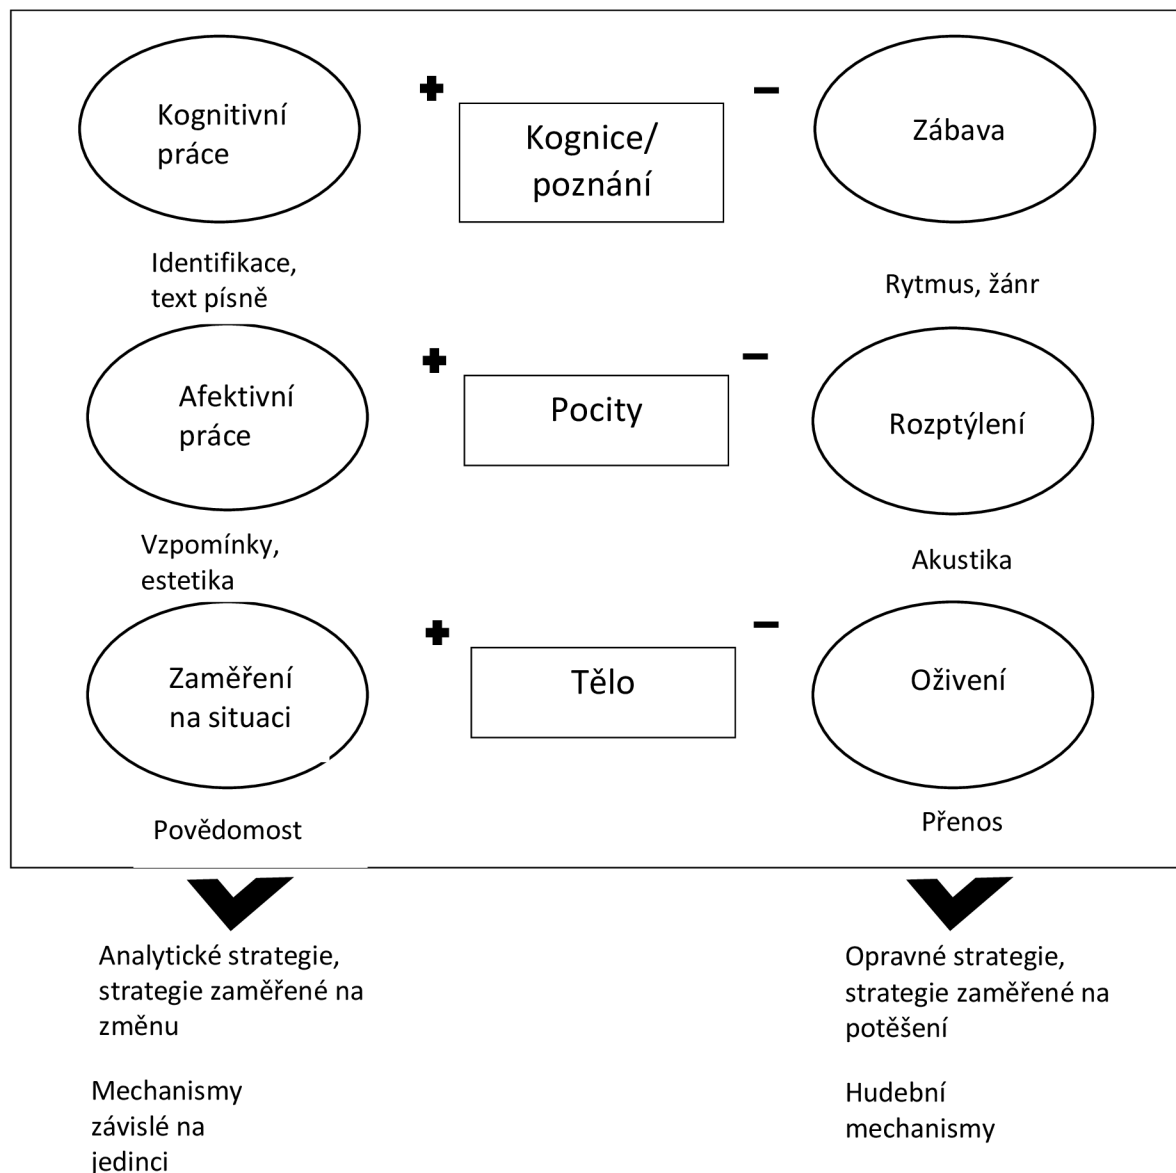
Kognitivní práce

+

Kognice/ poznání

−

Zábava

Identifikace, text písně

Rytmus, žánr

Afektivní práce

+

Pocity

−

Rozptýlení

Vzpomínky, estetika

Akustika

Zaměření na situaci

+

Tělo

−

Oživení

Povědomost

Přenos

Analytické strategie, strategie zaměřené na změnu

Mechanismy závislé na jedinci

Opravné strategie, strategie zaměřené na potěšení

Hudební mechanismy